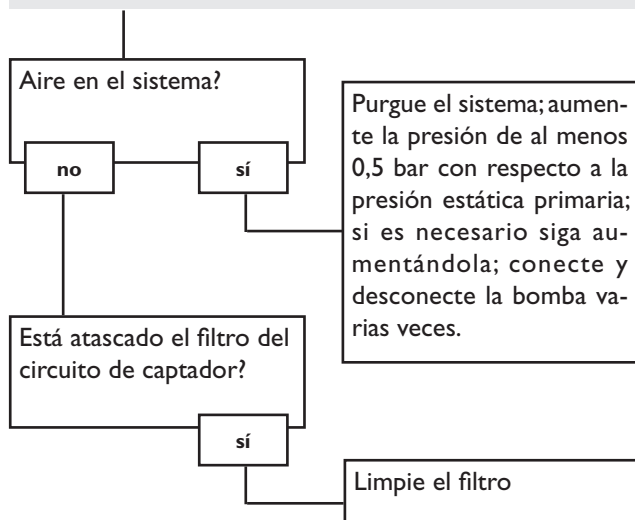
Aire en el sistema?

no

sí

Purgue el sistema; aumente la presión de al menos 0,5 bar con respecto a la presión estática primaria; si es necesario siga aumentándola; conecte y desconecte la bomba varias veces.

Está atascado el filtro del circuito de captador?

sí

Limpie el filtro